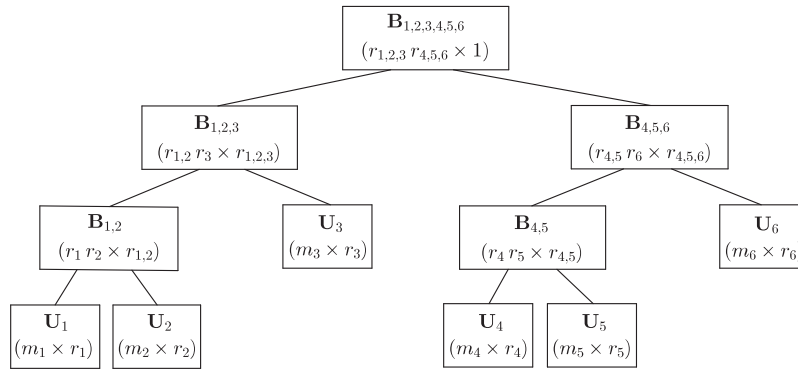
$\mathbf{B}_{1,2,3,4,5,6}$
$(r_{1,2,3}\, r_{4,5,6} \times 1)$

$\mathbf{B}_{1,2,3}$
$(r_{1,2}\, r_3 \times r_{1,2,3})$

$\mathbf{B}_{4,5,6}$
$(r_{4,5}\, r_6 \times r_{4,5,6})$

$\mathbf{B}_{1,2}$
$(r_1\, r_2 \times r_{1,2})$

$\mathbf{U}_3$
$(m_3 \times r_3)$

$\mathbf{B}_{4,5}$
$(r_4\, r_5 \times r_{4,5})$

$\mathbf{U}_6$
$(m_6 \times r_6$

$\mathbf{U}_1$
$(m_1 \times r_1)$

$\mathbf{U}_2$
$(m_2 \times r_2)$

$\mathbf{U}_4$
$(m_4 \times r_4)$

$\mathbf{U}_5$
$(m_5 \times r_5)$